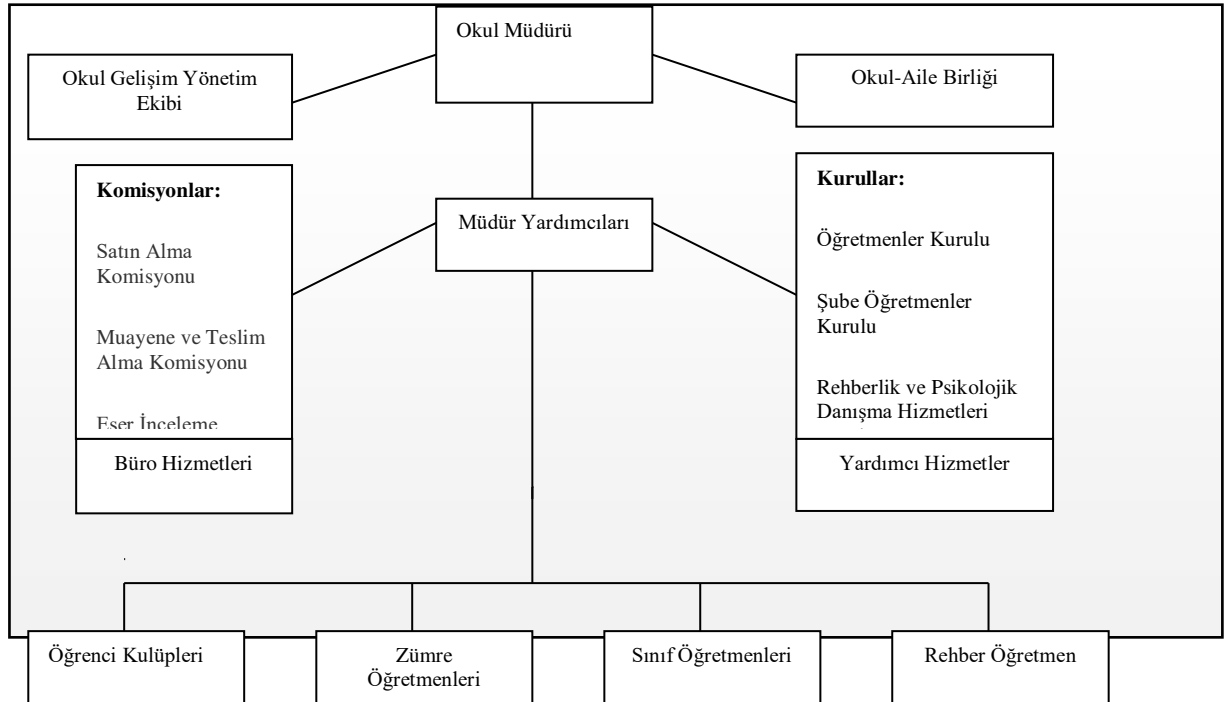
Okul Müdürü

Okul Gelişim Yönetim Ekibi

Okul-Aile Birliği

Komisyonlar:

Satın Alma Komisyonu

Muayene ve Teslim Alma Komisyonu

Eser İnceleme

Müdür Yardımcıları

Kurullar:

Öğretmenler Kurulu

Şube Öğretmenler Kurulu

Rehberlik ve Psikolojik Danışma Hizmetleri

Büro Hizmetleri

Yardımcı Hizmetler

Öğrenci Kulüpleri

Zümre Öğretmenleri

Sınıf Öğretmenleri

Rehber Öğretmen